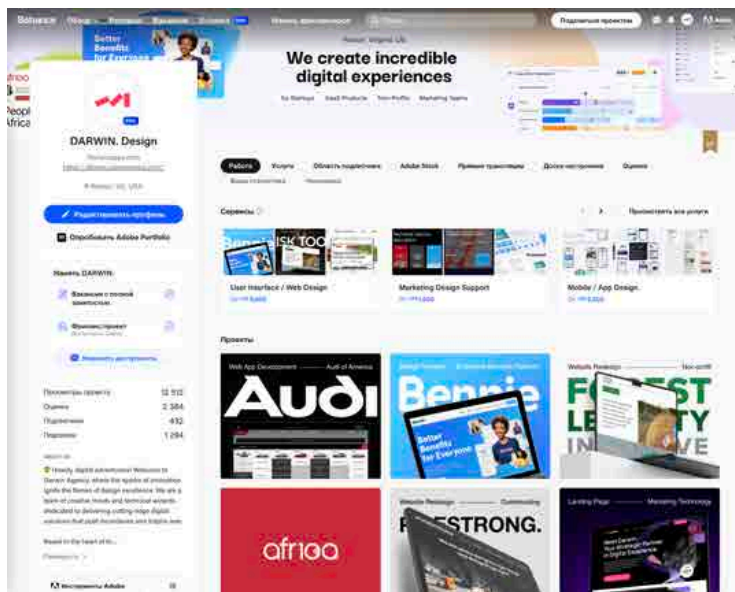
Behance Поиск Вакансии Ассеты

Подписаться проекта

Better Benefits for Everyone

We create incredible digital experiences

Fintech SaaS Products Non-Profits Marketing Teams

afrioo
People
Africa

DARWIN. Design

Редактировать профиль

Опробовать Adobe Portfolio

Нанять DARWIN

Вакансия с полной занятостью

Фриланс-проект

Просмотры проекта 12 510
Оценки 2 384
Подписчики 432
Подписки 1 284

Работа Услуги Область подписчиков Adobe Stock Прямые трансляции Доска настроения Оценки

Сервисы

Просмотреть все услуги

User Interface / Web Design

Marketing Design Support

Mobile / App Design.

Проекты

Web App Development Audi of America

Audi

Bennie

Better Benefits for Everyone

Website Redesign Non-profit

FOREST LEGACY INITIATIVE

afrioo

Website Redesign Commerce

FORESTRONG.

Landing Page Marketing Technology

Инструменты Adobe